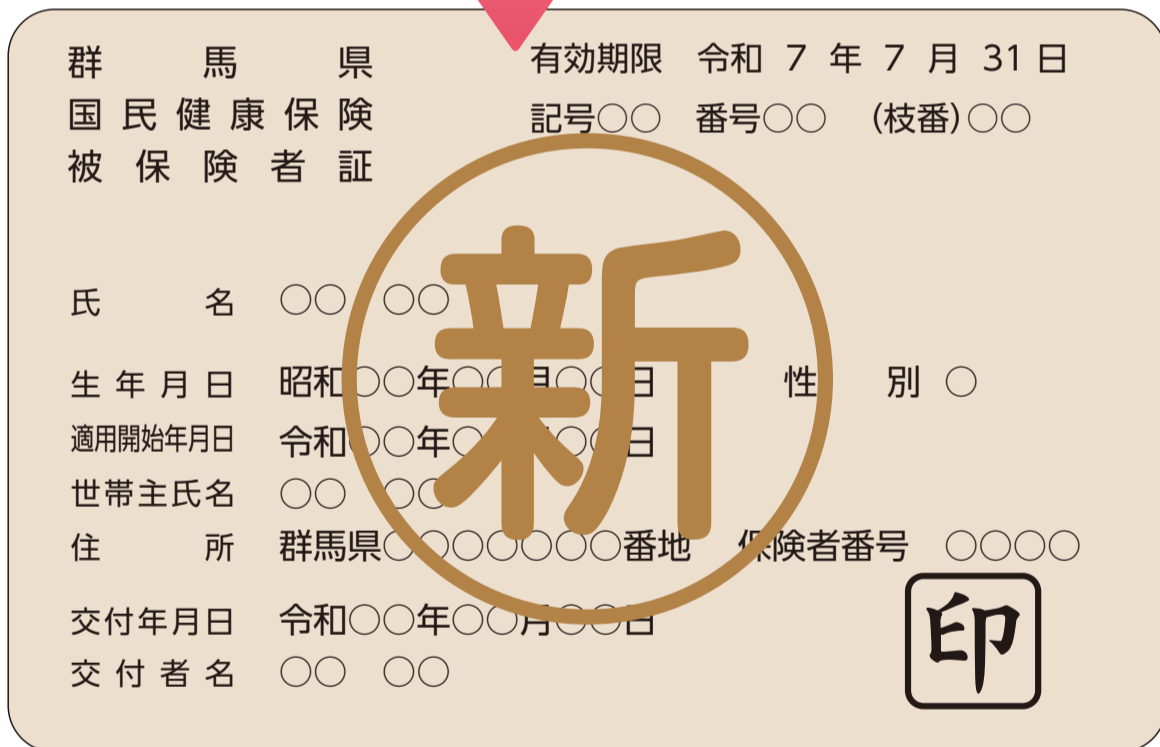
群馬県
国民健康保険
被保険者証

有効期限 令和 7 年 7 月 31 日
記号○○ 番号○○ (枝番)○○

新

氏名 ○○ ○○

生年月日 昭和○○年○○月○○日 性別 ○
適用開始年月日 令和○○年○○月○○日
世帯主氏名 ○○ ○○
住所 群馬県○○○○○○○番地 保険者番号 ○○○○
交付年月日 令和○○年○○月○○日
交付者名 ○○ ○○

印